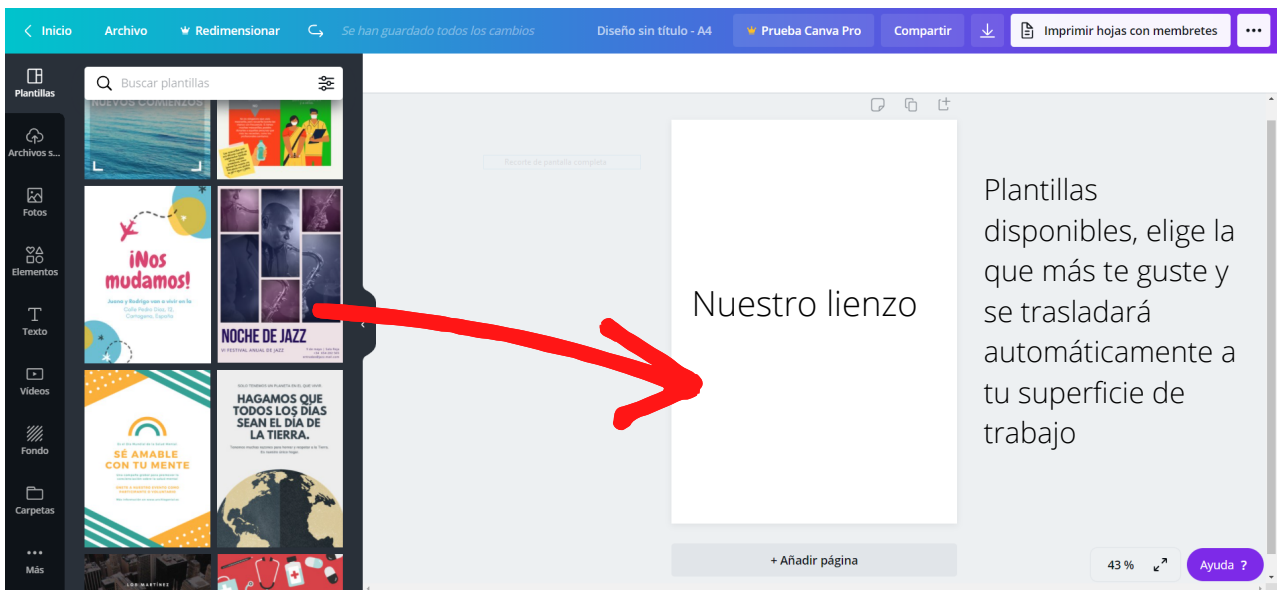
< Inicio   Archivo   Redimensionar   Se han guardado todos los cambios   Diseño sin título - A4   Prueba Canva Pro   Compartir   Imprimir hojas con membretes   •••

Plantillas
Archivos s...
Fotos
Elementos
Texto
Vídeos
Fondo
Carpetas
Más

Buscar plantillas

NUEVOS COMIENZOS

¡Nos mudamos!
Juana y Rodrigo van a vivir en la
Calle Pedro Diaz, 12, Cartagena, España

NOCHE DE JAZZ
VI FESTIVAL ANUAL DE JAZZ

SÉ AMABLE CON TU MENTE

SOLO TENEMOS UN PLANETA EN EL QUE VIVIR
HAGAMOS QUE TODOS LOS DÍAS SEAN EL DÍA DE LA TIERRA.

LOS MARTÍNEZ

Recorte de pantalla completa

Nuestro lienzo

Plantillas disponibles, elige la que más te guste y se trasladará automáticamente a tu superficie de trabajo

+ Añadir página

43 %

Ayuda ?